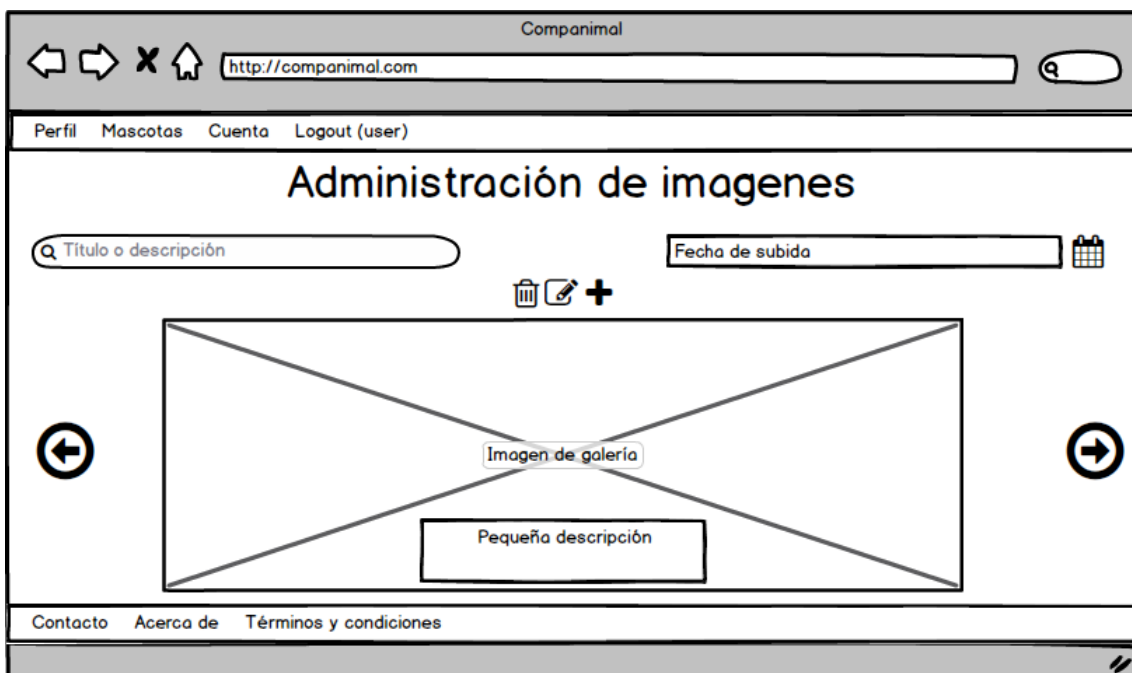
Companimal

http://companimal.com

Perfil Mascotas Cuenta Logout (user)

Administración de imagenes

Título o descripción

Fecha de subida

Imagen de galería

Pequeña descripción

Contacto Acerca de Términos y condiciones